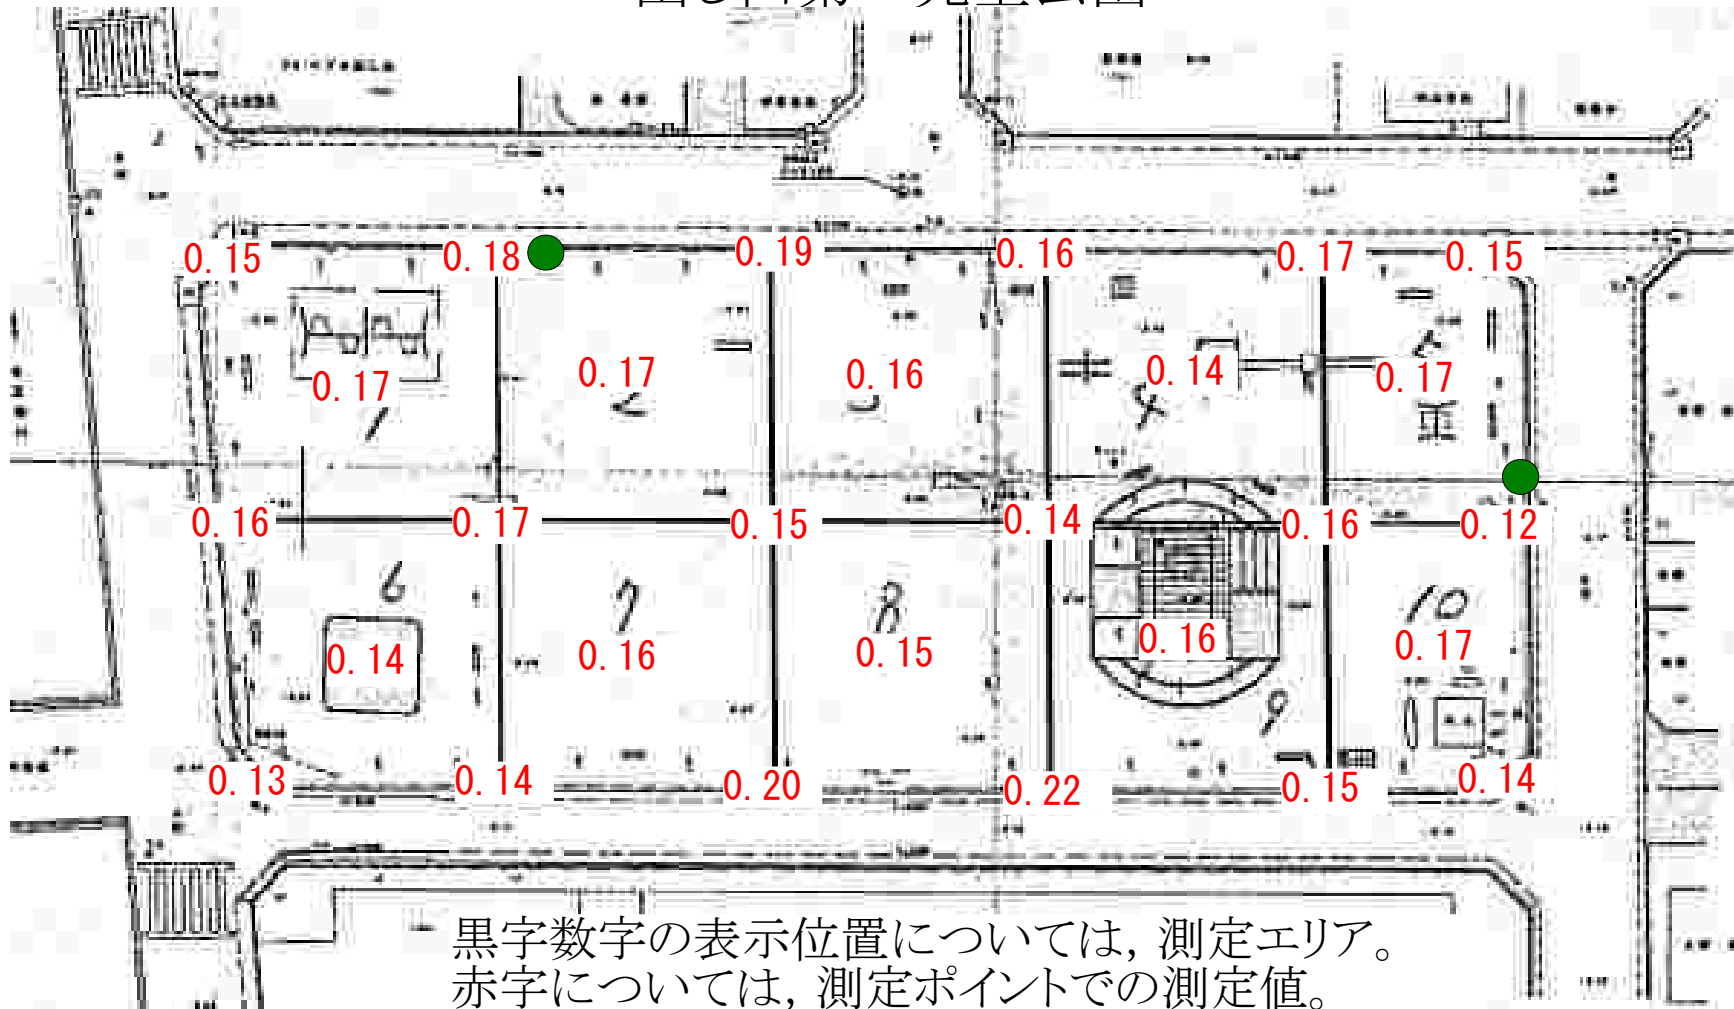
0. 15
0. 18
0. 19
0. 16
0. 17
0. 15
0. 17
0. 17
0. 16
0. 14
0. 17
1
2
3
4
5
0. 16
0. 17
0. 15
0. 14
0. 16
0. 12
6
7
8
10
0. 14
0. 16
0. 15
0. 16
0. 17
9
0. 13
0. 14
0. 20
0. 22
0. 15
0. 14

黒字数字の表示位置については，測定エリア。
赤字については，測定ポイントでの測定値。